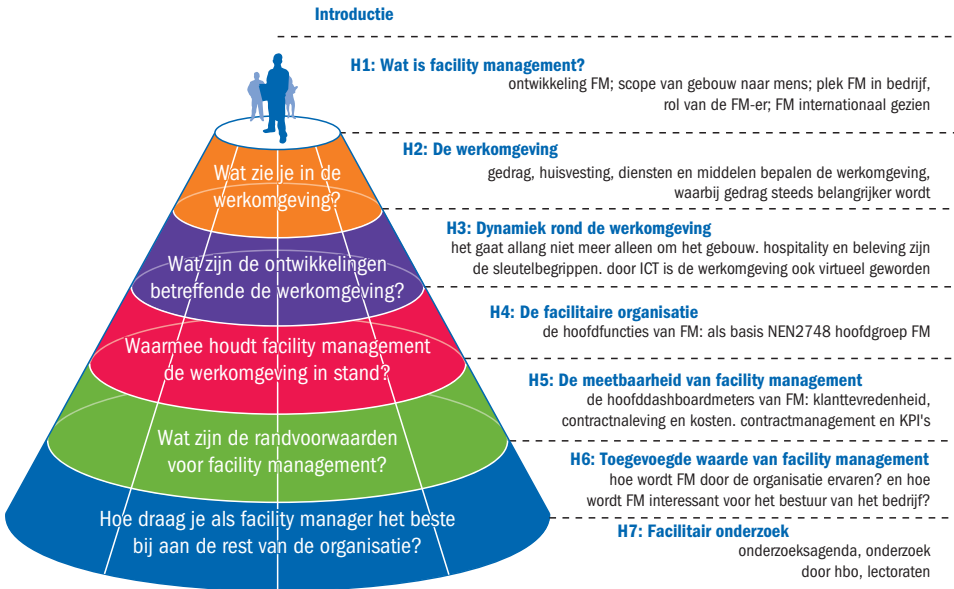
Introductie

H1: Wat is facility management?
ontwikkeling FM; scope van gebouw naar mens; plek FM in bedrijf, rol van de FM-er; FM internationaal gezien

Wat zie je in de werkomgeving?

H2: De werkomgeving
gedrag, huisvesting, diensten en middelen bepalen de werkomgeving, waarbij gedrag steeds belangrijker wordt

Wat zijn de ontwikkelingen betreffende de werkomgeving?

H3: Dynamiek rond de werkomgeving
het gaat allang niet meer alleen om het gebouw. hospitality en beleving zijn de sleutelbegrippen. door ICT is de werkomgeving ook virtueel geworden

Waarmee houdt facility management de werkomgeving in stand?

H4: De facilitaire organisatie
de hoofdfuncties van FM: als basis NEN2748 hoofdgroep FM

Wat zijn de randvoorwaarden voor facility management?

H5: De meetbaarheid van facility management
de hoofddashboardmeters van FM: klanttevredenheid, contractnaleving en kosten. contractmanagement en KPI's

Hoe draag je als facility manager het beste bij aan de rest van de organisatie?

H6: Toegevoegde waarde van facility management
hoe wordt FM door de organisatie ervaren? en hoe wordt FM interessant voor het bestuur van het bedrijf?

H7: Facilitair onderzoek
onderzoeksagenda, onderzoek door hbo, lectoraten